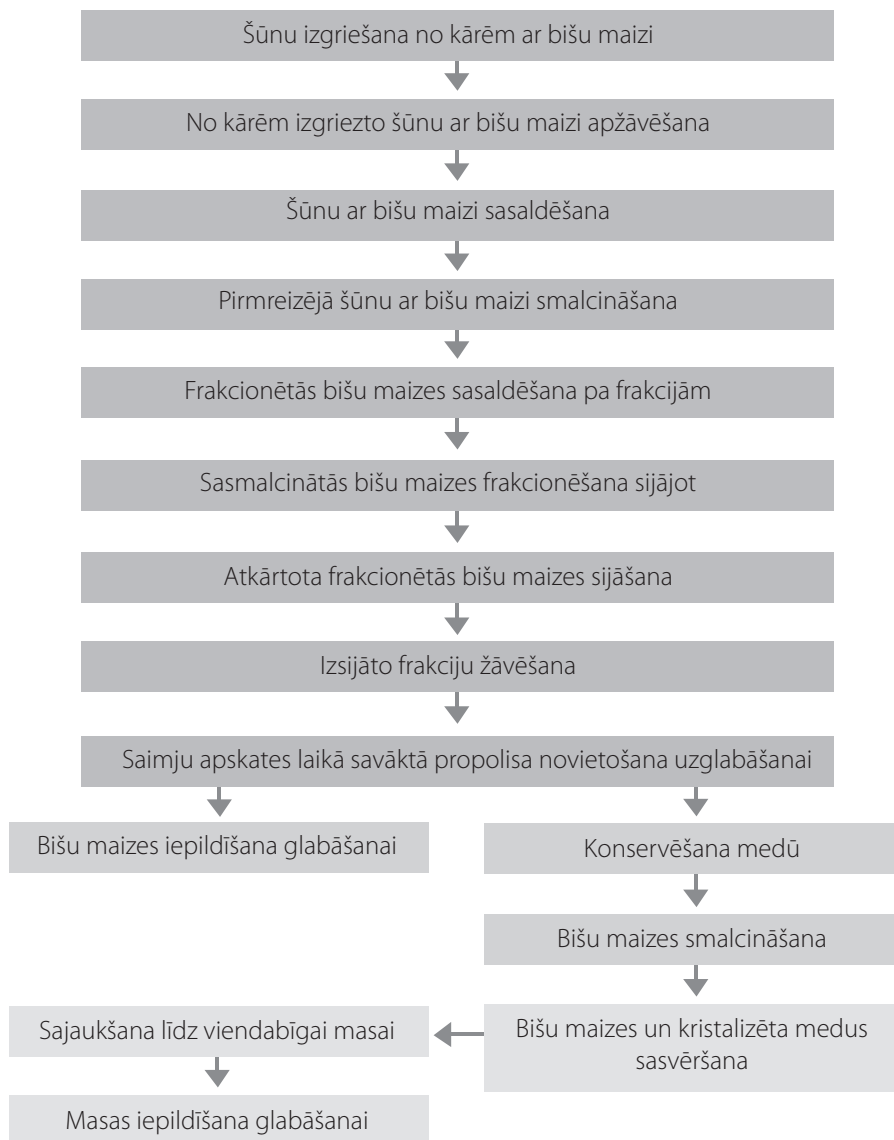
Šūnu izgriešana no kārēm ar bišu maizi

No kārēm izgriezto šūnu ar bišu maizi apžāvēšana

Šūnu ar bišu maizi sasaldēšana

Pirmreizējā šūnu ar bišu maizi smalcināšana

Frakcionētās bišu maizes sasaldēšana pa frakcijām

Sasmalcinātās bišu maizes frakcionēšana sijājot

Atkārtota frakcionētās bišu maizes sijāšana

Izsijāto frakciju žāvēšana

Saimju apskates laikā savāktā propolisa novietošana uzglabāšanai

Bišu maizes iepildīšana glabāšanai

Konservēšana medū

Bišu maizes smalcināšana

Bišu maizes un kristalizēta medus sasvēršana

Sajaukšana līdz viendabīgai masai

Masas iepildīšana glabāšanai